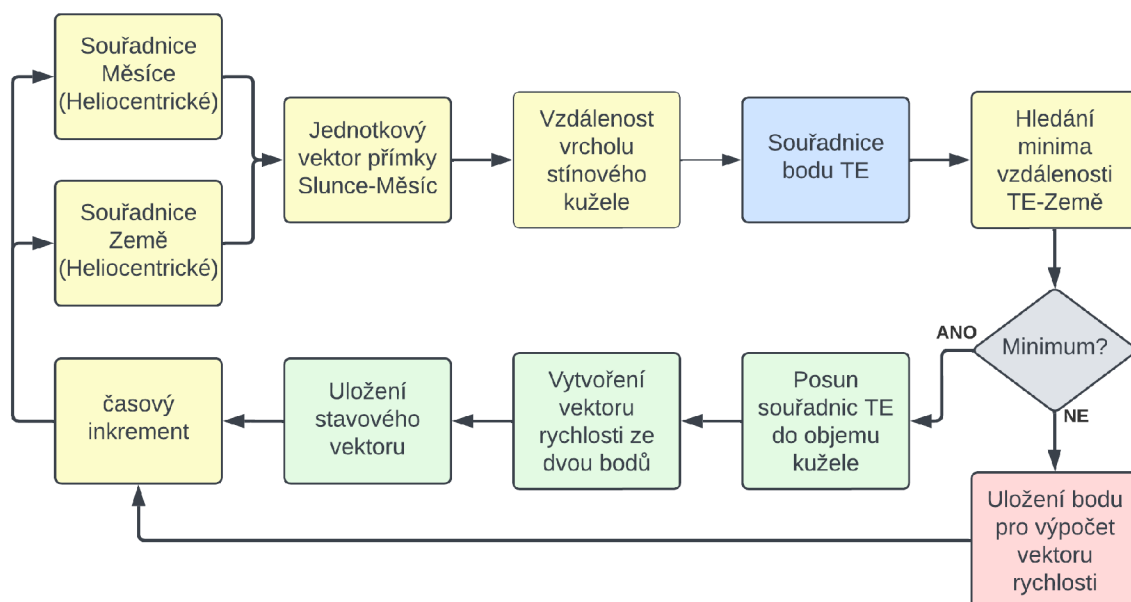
Souřadnice Měsíce (Heliocentrické)

Souřadnice Země (Heliocentrické)

Jednotkový vektor přímky Slunce-Měsíc

Vzdálenost vrcholu stínového kužele

Souřadnice bodu TE

Hledání minima vzdálenosti TE-Země

Minimum?

ANO

NE

Posun souřadnic TE do objemu kužele

Vytvoření vektoru rychlosti ze dvou bodů

Uložení stavového vektoru

časový inkrement

Uložení bodu pro výpočet vektoru rychlosti